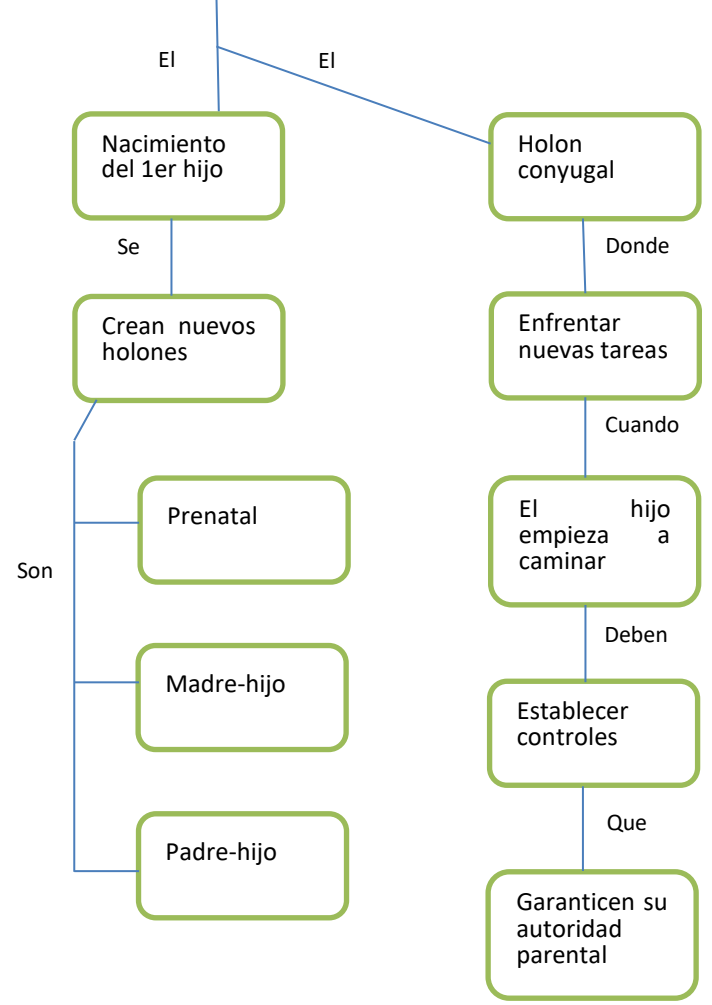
El

El

Nacimiento del 1er hijo

Holon conyugal

Se

Donde

Crean nuevos holones

Enfrentar nuevas tareas

Cuando

Son

Prenatal

El hijo empieza a caminar

Deben

Madre-hijo

Establecer controles

Que

Padre-hijo

Garanticen su autoridad parental